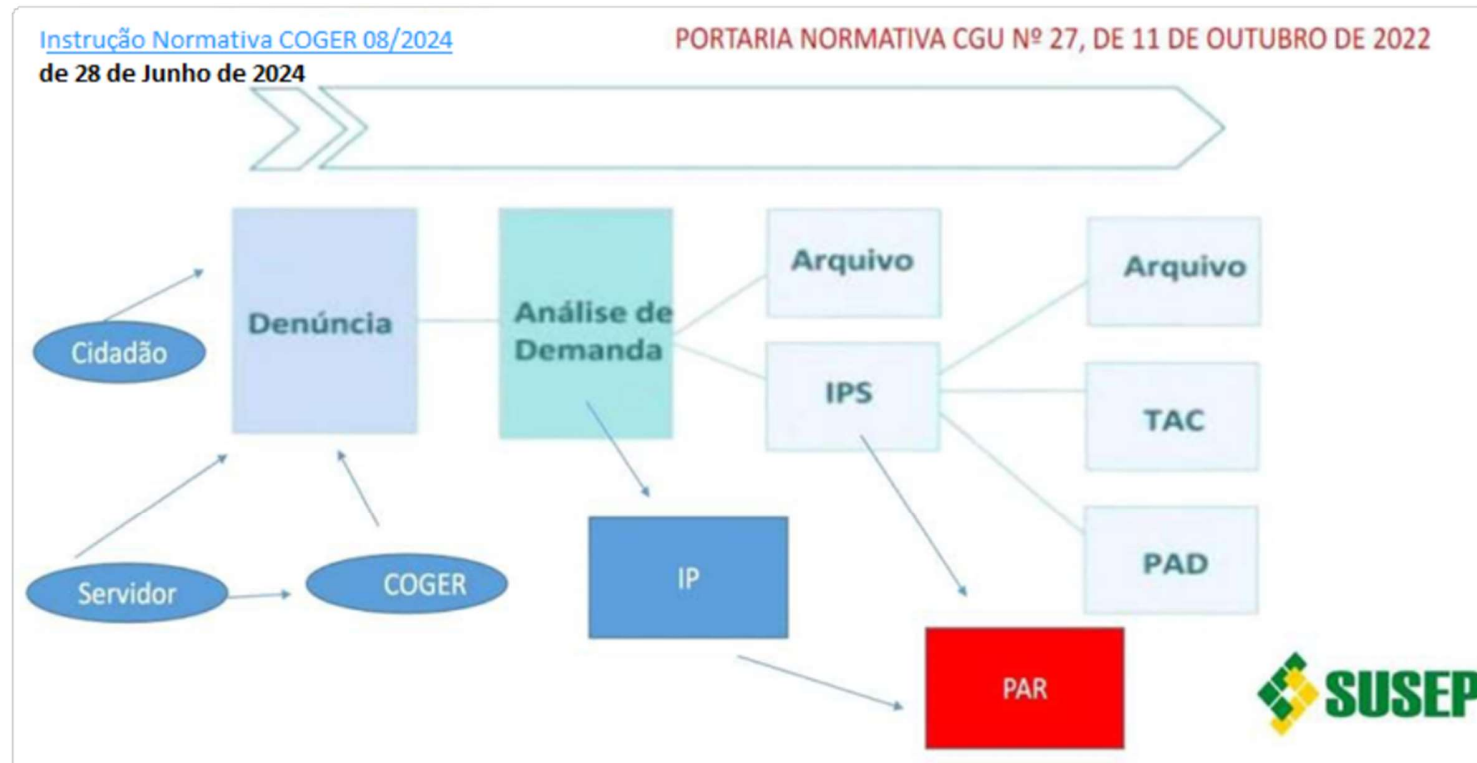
Instrução Normativa COGER 08/2024
de 28 de Junho de 2024

PORTARIA NORMATIVA CGU Nº 27, DE 11 DE OUTUBRO DE 2022

Cidadão

Denúncia

Análise de Demanda

Arquivo

IPS

Arquivo

TAC

PAD

Servidor

COGER

IP

PAR

SUSEP